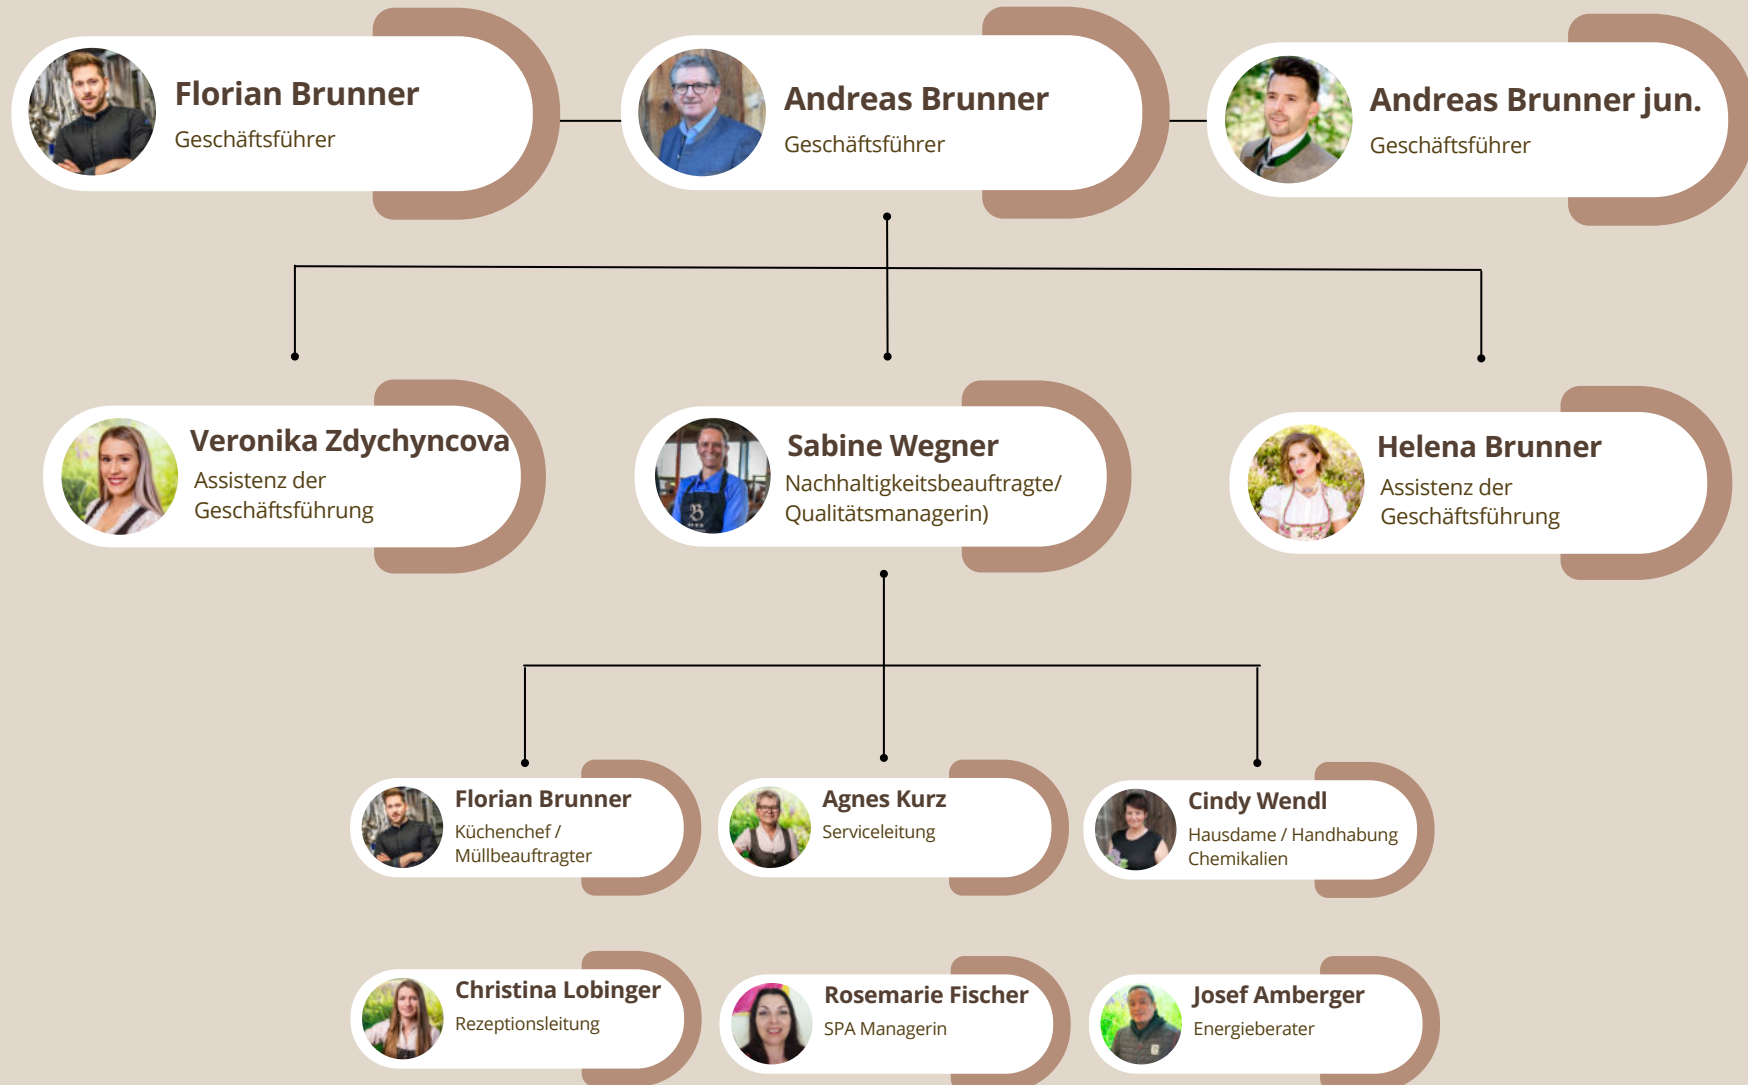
Florian Brunner
Geschäftsführer

Andreas Brunner
Geschäftsführer

Andreas Brunner jun.
Geschäftsführer

Veronika Zdychyncova
Assistenz der Geschäftsführung

Sabine Wegner
Nachhaltigkeitsbeauftragte/ Qualitätsmanagerin)

Helena Brunner
Assistenz der Geschäftsführung

Florian Brunner
Küchenchef / Müllbeauftragter

Agnes Kurz
Serviceleitung

Cindy Wendl
Hausdame / Handhabung Chemikalien

Christina Lobinger
Rezeptionsleitung

Rosemarie Fischer
SPA Managerin

Josef Amberger
Energieberater